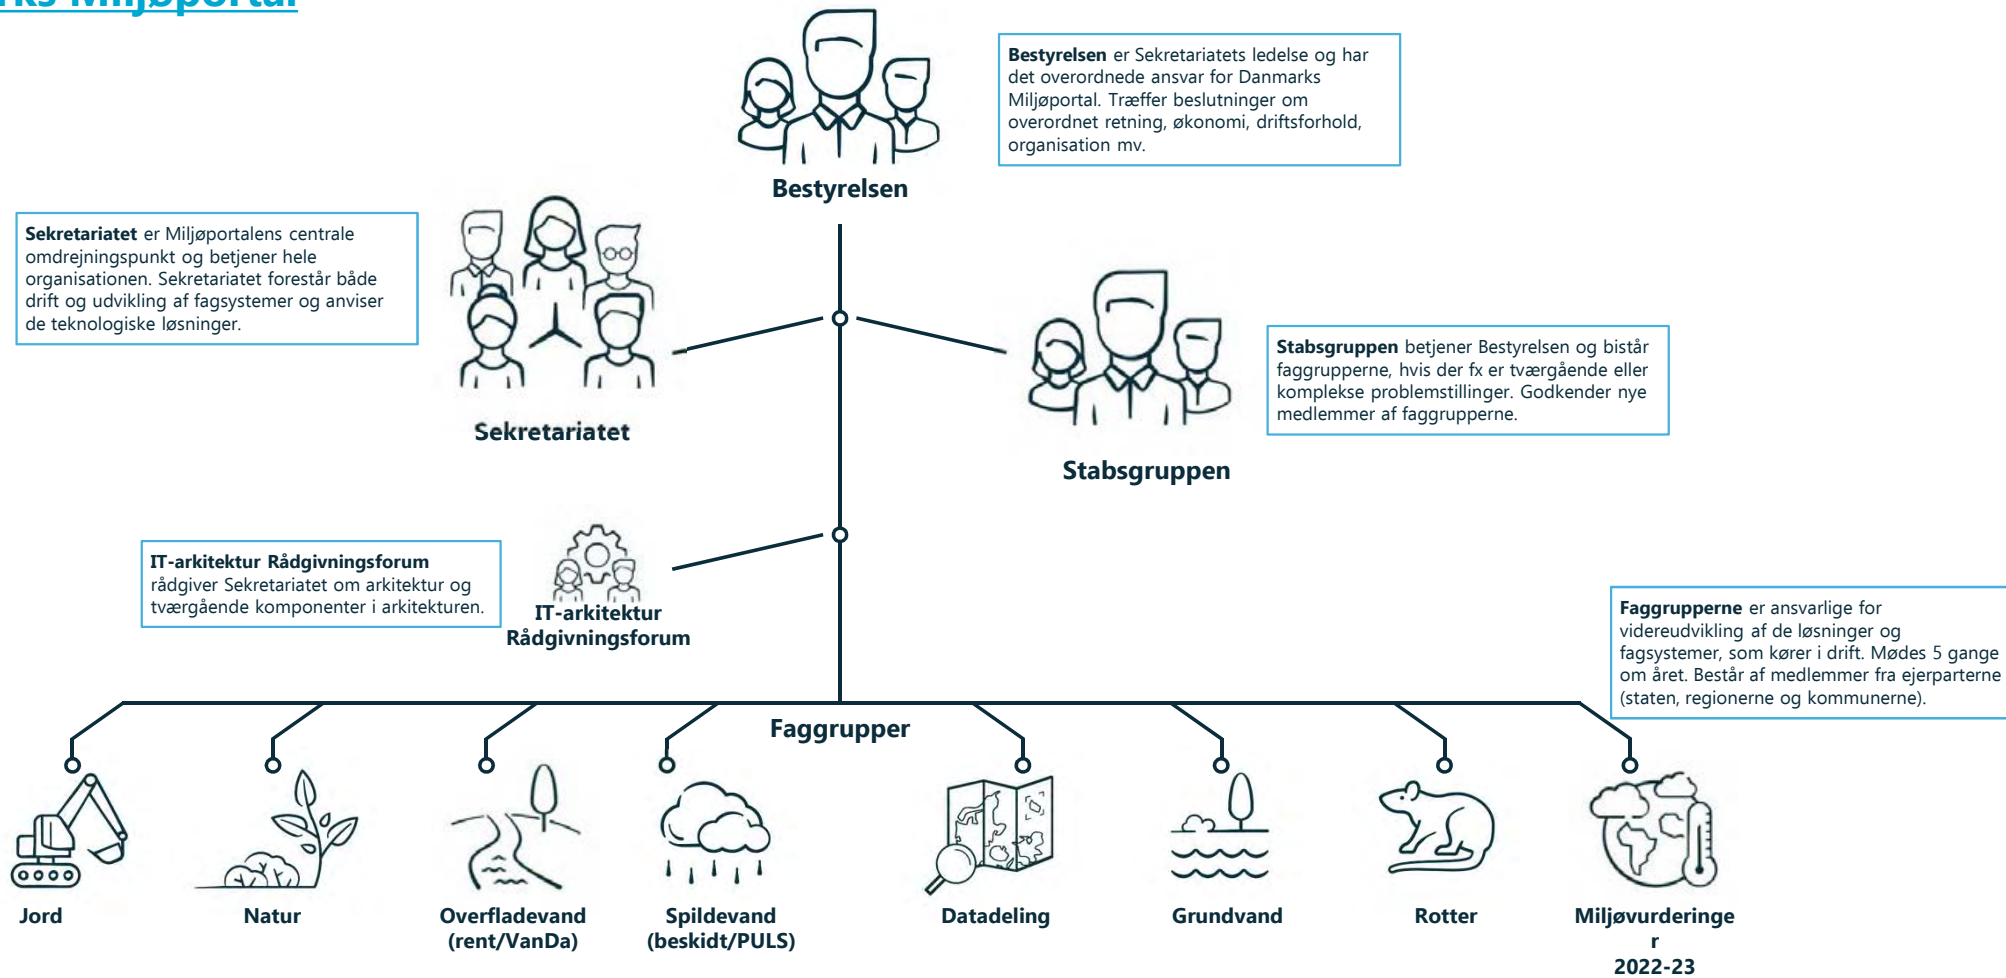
rks Miljøportal

Bestyrelsen er Sekretariatets ledelse og har det overordnede ansvar for Danmarks Miljøportal. Træffer beslutninger om overordnet retning, økonomi, driftsforhold, organisation mv.

Bestyrelsen

Sekretariatet er Miljøportalens centrale omdrejningspunkt og betjener hele organisationen. Sekretariatet forestår både drift og udvikling af fagsystemer og anviser de teknologiske løsninger.

Sekretariatet

Stabsgruppen betjener Bestyrelsen og bistår faggrupperne, hvis der fx er tværgående eller komplekse problemstillinger. Godkender nye medlemmer af faggrupperne.

Stabsgruppen

IT-arkitektur Rådgivningsforum rådgiver Sekretariatet om arkitektur og tværgående komponenter i arkitekturen.

IT-arkitektur Rådgivningsforum

Faggrupperne er ansvarlige for videreudvikling af de løsninger og fagsystemer, som kører i drift. Mødes 5 gange om året. Består af medlemmer fra ejerparterne (staten, regionerne og kommunerne).

Faggrupper

Jord

Natur

Overfladevand (rent/VanDa)

Spildevand (beskidt/PULS)

Datadeling

Grundvand

Rotter

Miljøvurderinge r 2022-23